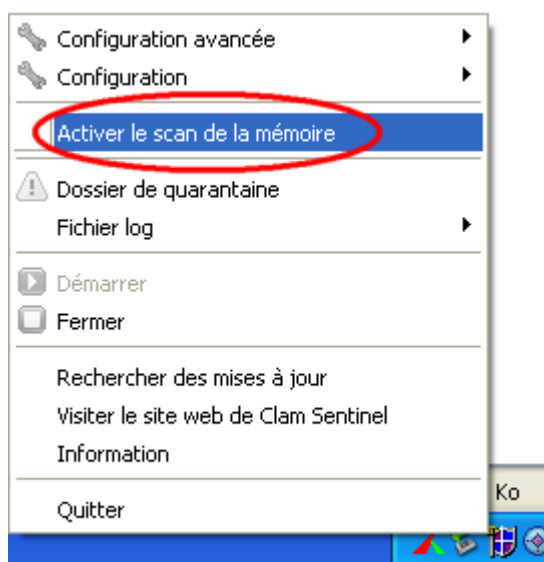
Configuration avancée
Configuration

Activer le scan de la mémoire

Dossier de quarantaine
Fichier log

Démarrer
Fermer

Rechercher des mises à jour
Visiter le site web de Clam Sentinel
Information

Quitter

Ko